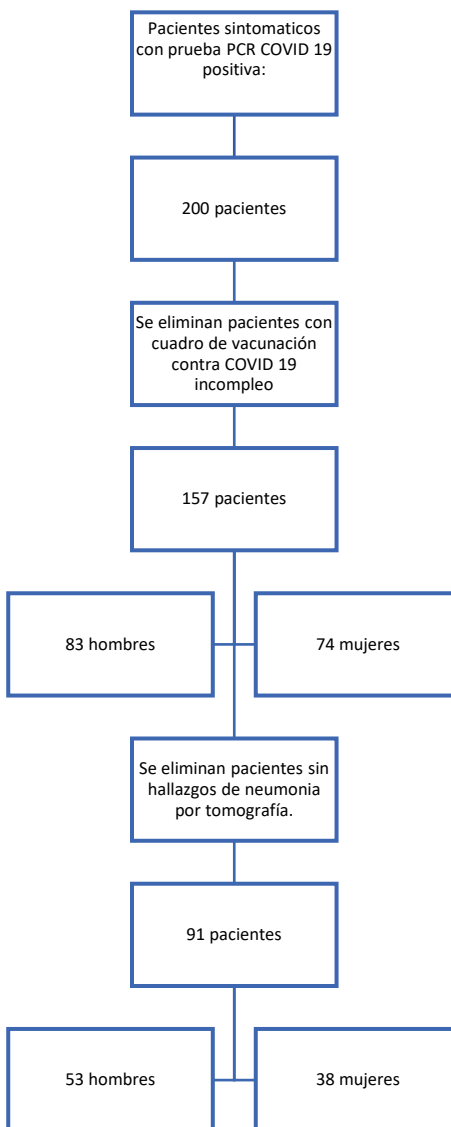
Pacientes sintomaticos con prueba PCR COVID 19 positiva:

200 pacientes

Se eliminan pacientes con cuadro de vacunación contra COVID 19 incompleo

157 pacientes

83 hombres

74 mujeres

Se eliminan pacientes sin hallazgos de neumonia por tomografía.

91 pacientes

53 hombres

38 mujeres